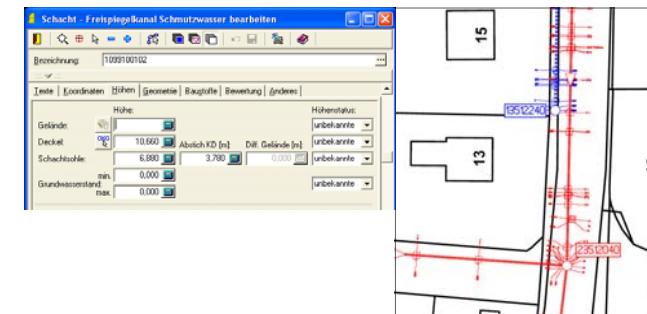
Schacht - Freispiegelkanal Schmutzwasser bearbeiten

Bezeichnung: 1099100102

Texte | Koordinaten | Höhen | Geometrie | Baustoffe | Bewertung | Anderes

Höhe: | Höhenstatus:

Gelände: | unbekannte

Deckel: 10,660 | Abstich KD [m]: | Diff. Gelände [m]: | unbekannte

Schachtsohle: 6,880 | 3,780 | 0,000 | unbekannte

Grundwasserstand: min. 0,000 | max. 0,000 | unbekannte

15

13

13512240

23512040